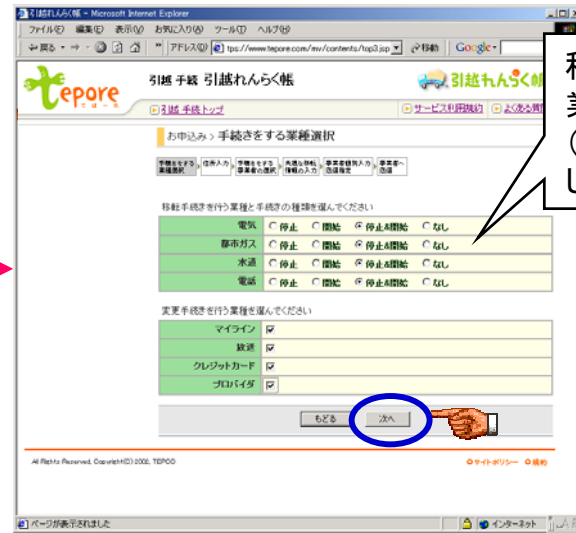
引越れんらく帳 - Microsoft Internet Explorer

ファイル(F) 編集(E) 表示(V) お気に入り(A) ツール(T) ヘルプ(H)

戻る アドレス(D) tps://www.tepore.com/mv/contents/top3.jsp 移動 Google

tepore てぽーれ

引越 手続 引越れんらく帳

引越れんらく帳

引越 手続トップ

サービス利用規約 よく寄る質問

お申込み > 手続きをする業種選択

手続きをする業種選択 住所入力 手続きをする事業者の選択 代理人情報の入力 事業者個別入力・送信指定 事業者へ送信

移転手続きを行う業種と手続きの種類を選んでください

| | | | | |
|---|---|---|---|---|
| 電気 | 停止 | 開始 | 停止&開始 | なし |
| 都市ガス | 停止 | 開始 | 停止&開始 | なし |
| 水道 | 停止 | 開始 | 停止&開始 | なし |
| 電話 | 停止 | 開始 | 停止&開始 | なし |

変更手続きを行う業種を選んでください

| | |
|---|---|
| マイライン | ☑ |
| 放送 | ☑ |
| クレジットカード | ☑ |
| プロバイダ | ☑ |

もどる 次へ

All Rights Reserved, Copyright(C) 2002, TEPCO

サイトポリシー 規約

ページが表示されました

インターネット

移
業
(
し